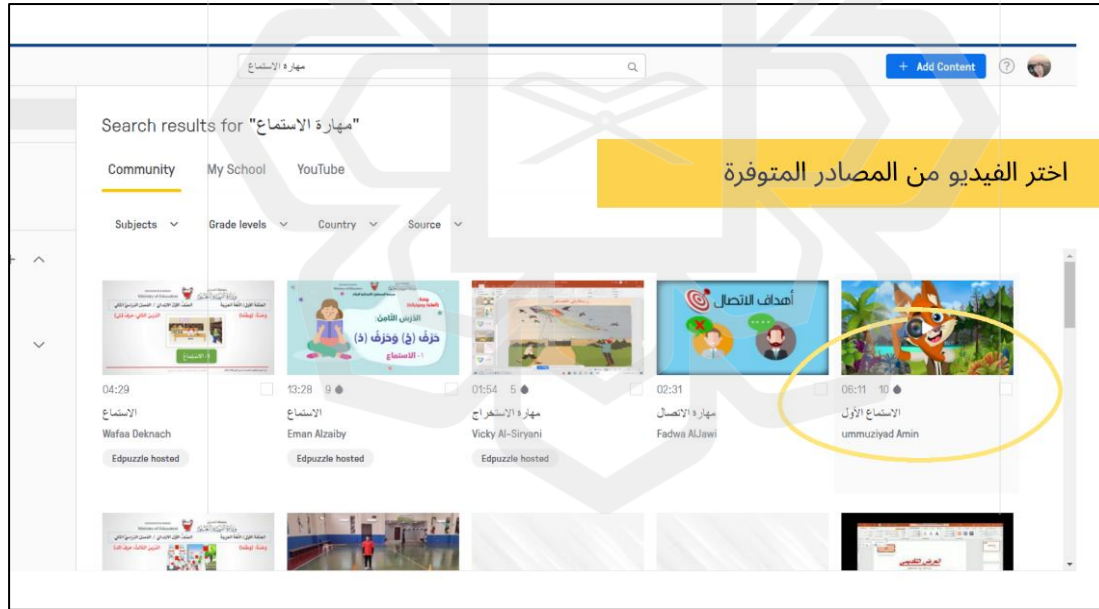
مهارة الاستماع

+ Add Content

Search results for "مهارة الاستماع"

Community My School YouTube

اختر الفيديو من المصادر المتوفرة

Subjects Grade levels Country Source

Ministry of Education

الدرس الثامن
حرف (ذ) وحرف (د)
١- الاستماع

أهداف الاتصال

04:29
الاستماع
Wafaa Deknach
Edpuzzle hosted

13:28 9
الاستماع
Eman Alzaiby
Edpuzzle hosted

01:54 5
مهارة الاستخراج
Vicky Al-Siryani
Edpuzzle hosted

02:31
مهارة الاتصال
Fadwa AlJawi

06:11 10
الاستماع الأول
ummuziyad Amin

Ministry of Education

العرض التقديمي